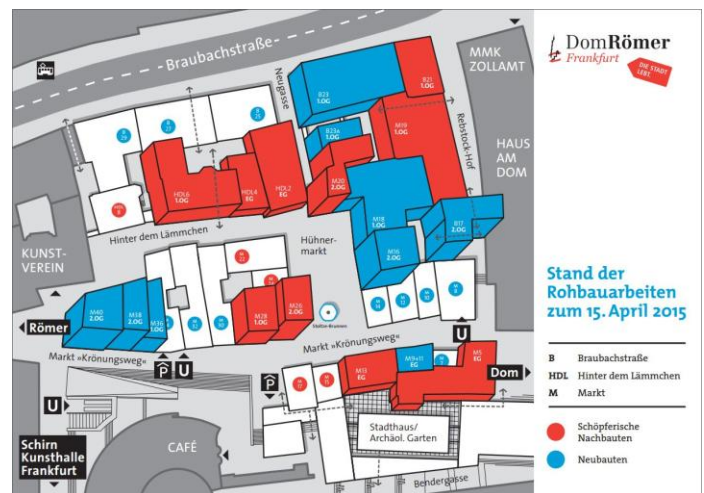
Braubachstraße

Neugasse

MMK ZOLLAMT

HAUS AM DOM

Rebstock-Hof

DomRömer Frankfurt

DIE STADT LEBT

B23 1.OG

B21 1.OG

B23a 1.OG

M19 1.OG

M20 2.OG

M18 1.OG

M16 2.OG

B17 2.OG

HDL6 1.OG

HDL4 EG

HDL2 EG

Hinter dem Lämmchen

Hühnermarkt

KUNSTVEREIN

Römer

M40 2.OG

M38 2.OG

M36 1.OG

M28 1.OG

M26 2.OG

Stoltze-Brunnen

Markt »Krönungsweg«

Markt »Krönungsweg«

M13 EG

M9+11 EG

M5 EG

Dom

U

P

U

P

U

Stadthaus/ Archäol. Garten

CAFÉ

Schirn Kunsthalle Frankfurt

Bendergasse

Stand der Rohbauarbeiten zum 15. April 2015

B Braubachstraße
HDL Hinter dem Lämmchen
M Markt

Schöpferische Nachbauten

Neubauten